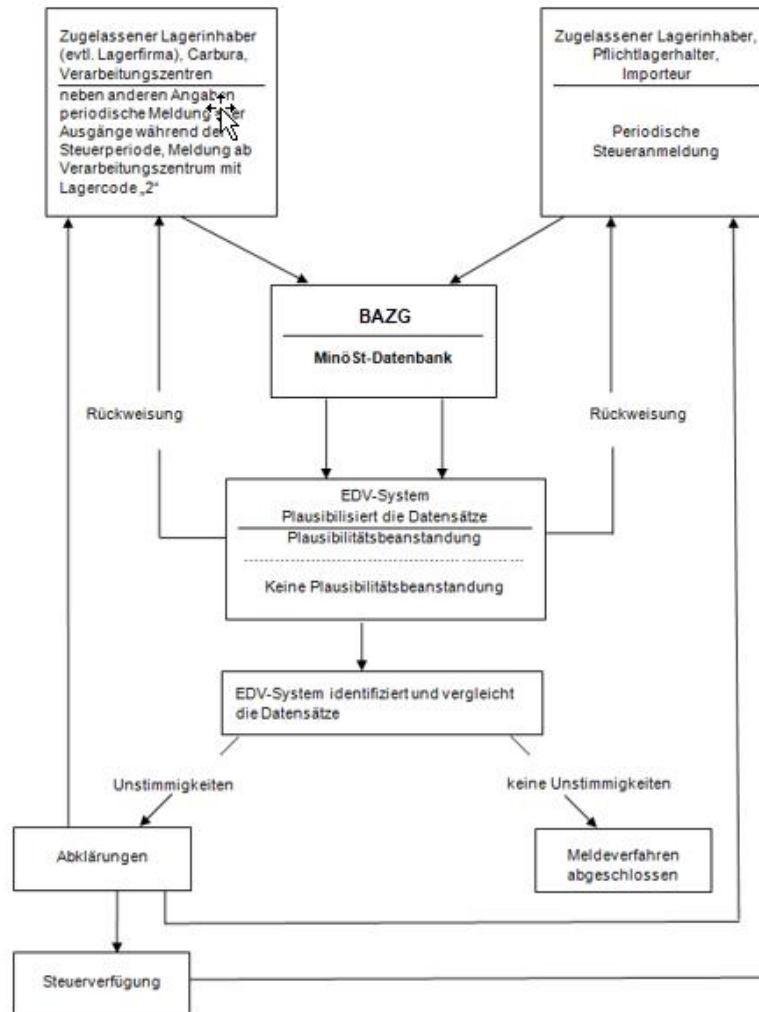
Zugelassener Lagerinhaber (evtl. Lagerfirma), Carbura, Verarbeitungszentren

neben anderen Angaben periodische Meldung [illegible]er Ausgänge während der Steuerperiode, Meldung ab Verarbeitungszentrum mit Lagercode „2"

Zugelassener Lagerinhaber, Pflichtlagerhalter, Importeur

Periodische Steueranmeldung

BAZG

MinöSt-Datenbank

Rückweisung

Rückweisung

EDV-System Plausibilisiert die Datensätze

Plausibilitätsbeanstandung

Keine Plausibilitätsbeanstandung

EDV-System identifiziert und vergleicht die Datensätze

Unstimmigkeiten

keine Unstimmigkeiten

Abklärungen

Meldeverfahren abgeschlossen

Steuerverfügung